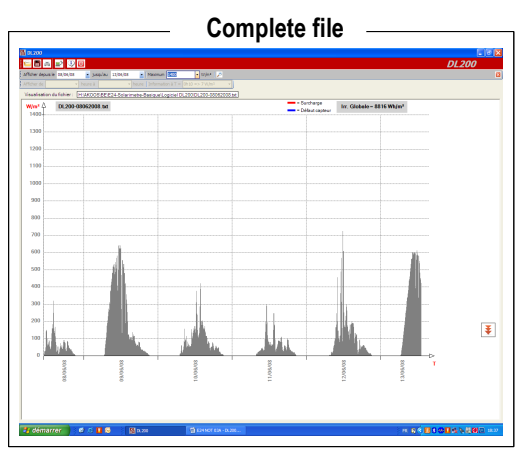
Complete file

DL200

DL200

Afficher depuis le 08/06/08 Jusqu'au 13/06/08 Maximum 1400 W/m²

Visualisation du fichier H:\MOOSBE\E24-Solarimetre\Basque\Logiciel DL200\DL200-08062008.txt

W/m²

DL200-08062008.txt

= Surcharge

= Défaut capteur

Irr. Globale = 8816 Wh/m²

1400
1300
1200
1100
1000
900
800
700
600
500
400
300
200
100
0

08/06/08
09/06/08
10/06/08
11/06/08
12/06/08
13/06/08

t

démarrer

DL200

E24 NOT 026 - DL200...

FR

18:37